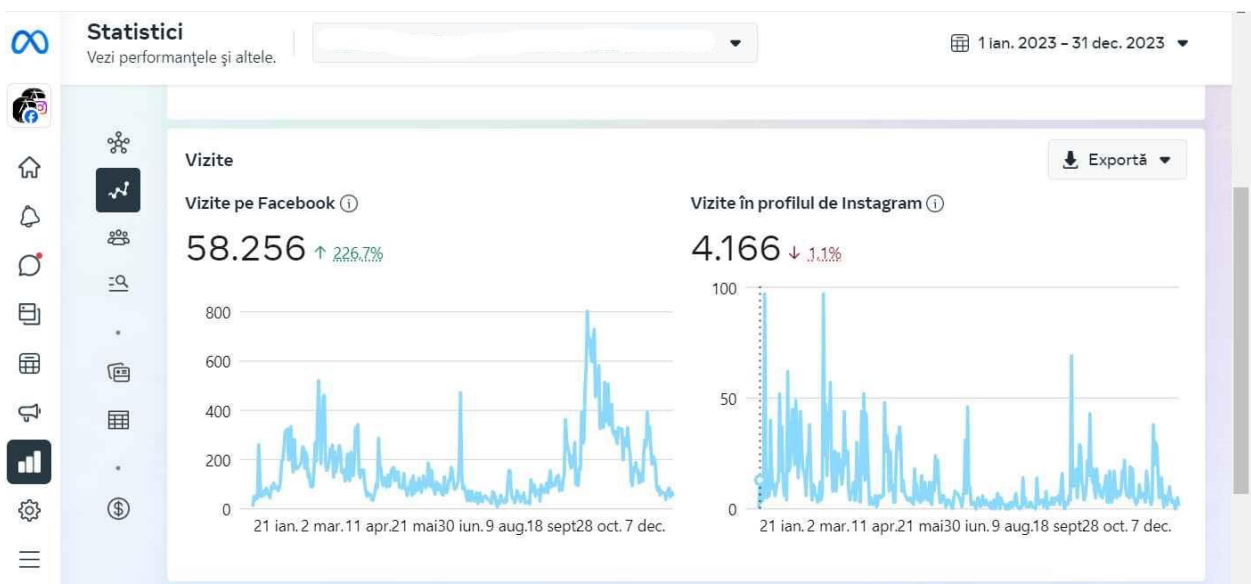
Statistici
Vezi performanţele şi altele.

1 ian. 2023 – 31 dec. 2023

Vizite

Exportă

Vizite pe Facebook

58.256 ↑ 226,7%

800
600
400
200
0

21 ian. 2 mar. 11 apr. 21 mai 30 iun. 9 aug. 18 sept 28 oct. 7 dec.

Vizite în profilul de Instagram

4.166 ↓ 1,1%

100
50
0

21 ian. 2 mar. 11 apr. 21 mai 30 iun. 9 aug. 18 sept 28 oct. 7 dec.